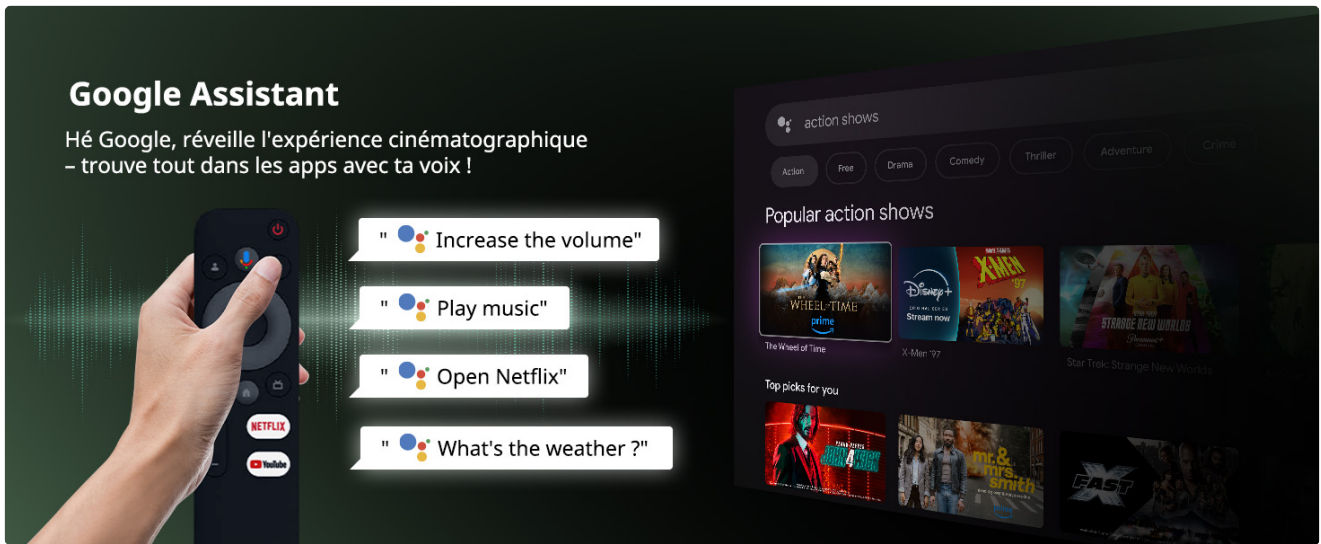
Google Assistant

Hé Google, réveille l'expérience cinématographique – trouve tout dans les apps avec ta voix !

" Increase the volume"

" Play music"

" Open Netflix"

" What's the weather ?"

NETFLIX

YouTube

action shows

Action | Free | Drama | Comedy | Thriller | Adventure | Crime

Popular action shows

WHEEL OF TIME

prime

The Wheel of Time

Disney+

Stream now

X-MEN '97

X-Men '97

STRANGE NEW WORLDS

Star Trek: Strange New Worlds

Top picks for you

JOHN WICK 4

mr. & mrs. smith

FAST X